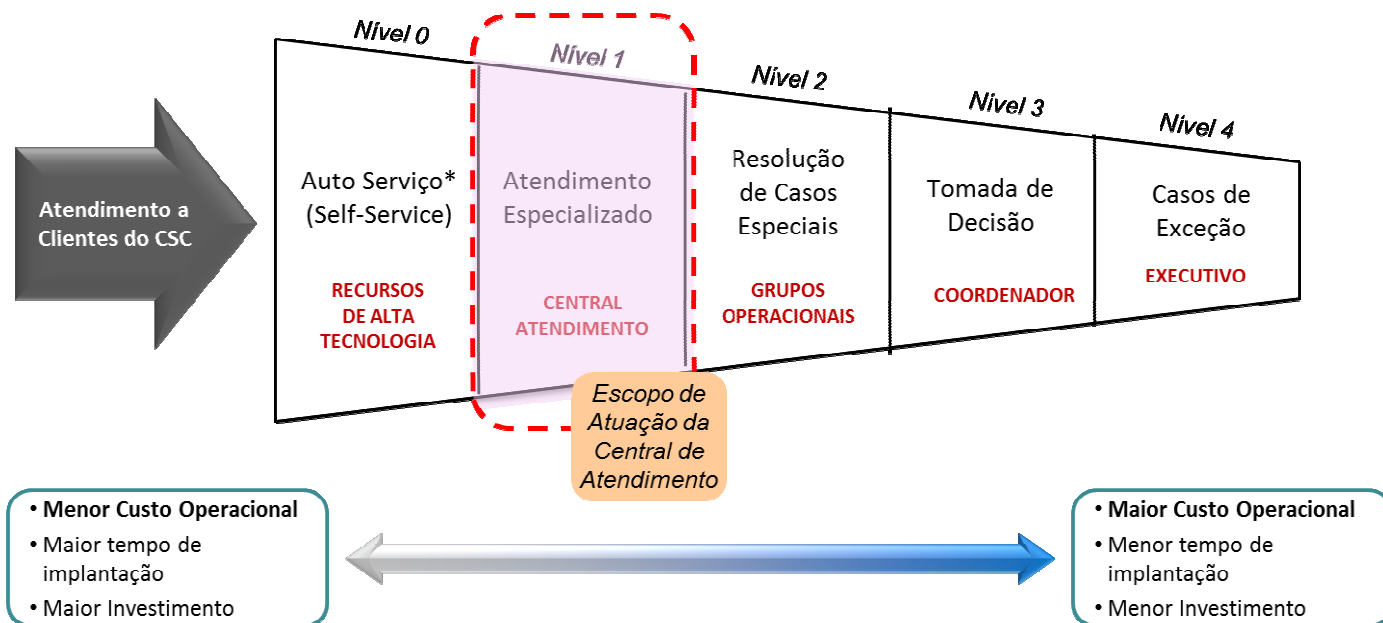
Atendimento a Clientes do CSC

Nivel 0

Auto Serviço* (Self-Service)

RECURSOS DE ALTA TECNOLOGIA

Nivel 1

Atendimento Especializado

CENTRAL ATENDIMENTO

Nivel 2

Resolução de Casos Especiais

GRUPOS OPERACIONAIS

Nivel 3

Tomada de Decisão

COORDENADOR

Nivel 4

Casos de Exceção

EXECUTIVO

Escopo de Atuação da Central de Atendimento

• Menor Custo Operacional
• Maior tempo de implantação
• Maior Investimento

• Maior Custo Operacional
• Menor tempo de implantação
• Menor Investimento